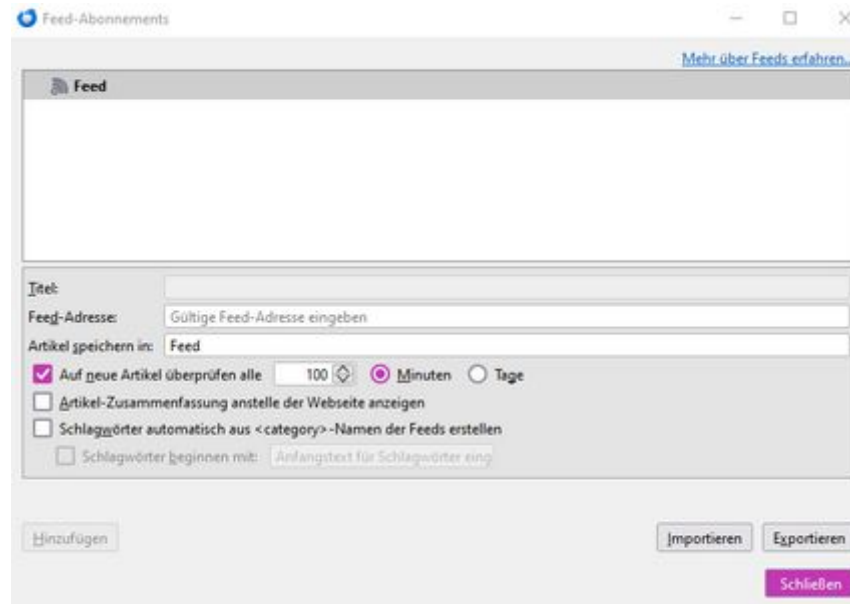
Feed-Abonnements

Mehr über Feeds erfahren...

Feed

Titel:

Feed-Adresse: Gültige Feed-Adresse eingeben

Artikel speichern in: Feed

Auf neue Artikel überprüfen alle 100 Minuten Tage

Artikel-Zusammenfassung anstelle der Webseite anzeigen

Schlagwörter automatisch aus <category>-Namen der Feeds erstellen

Schlagwörter beginnen mit: Anfangstext für Schlagwörter eing

Hinzufügen

Importieren Exportieren

Schließen